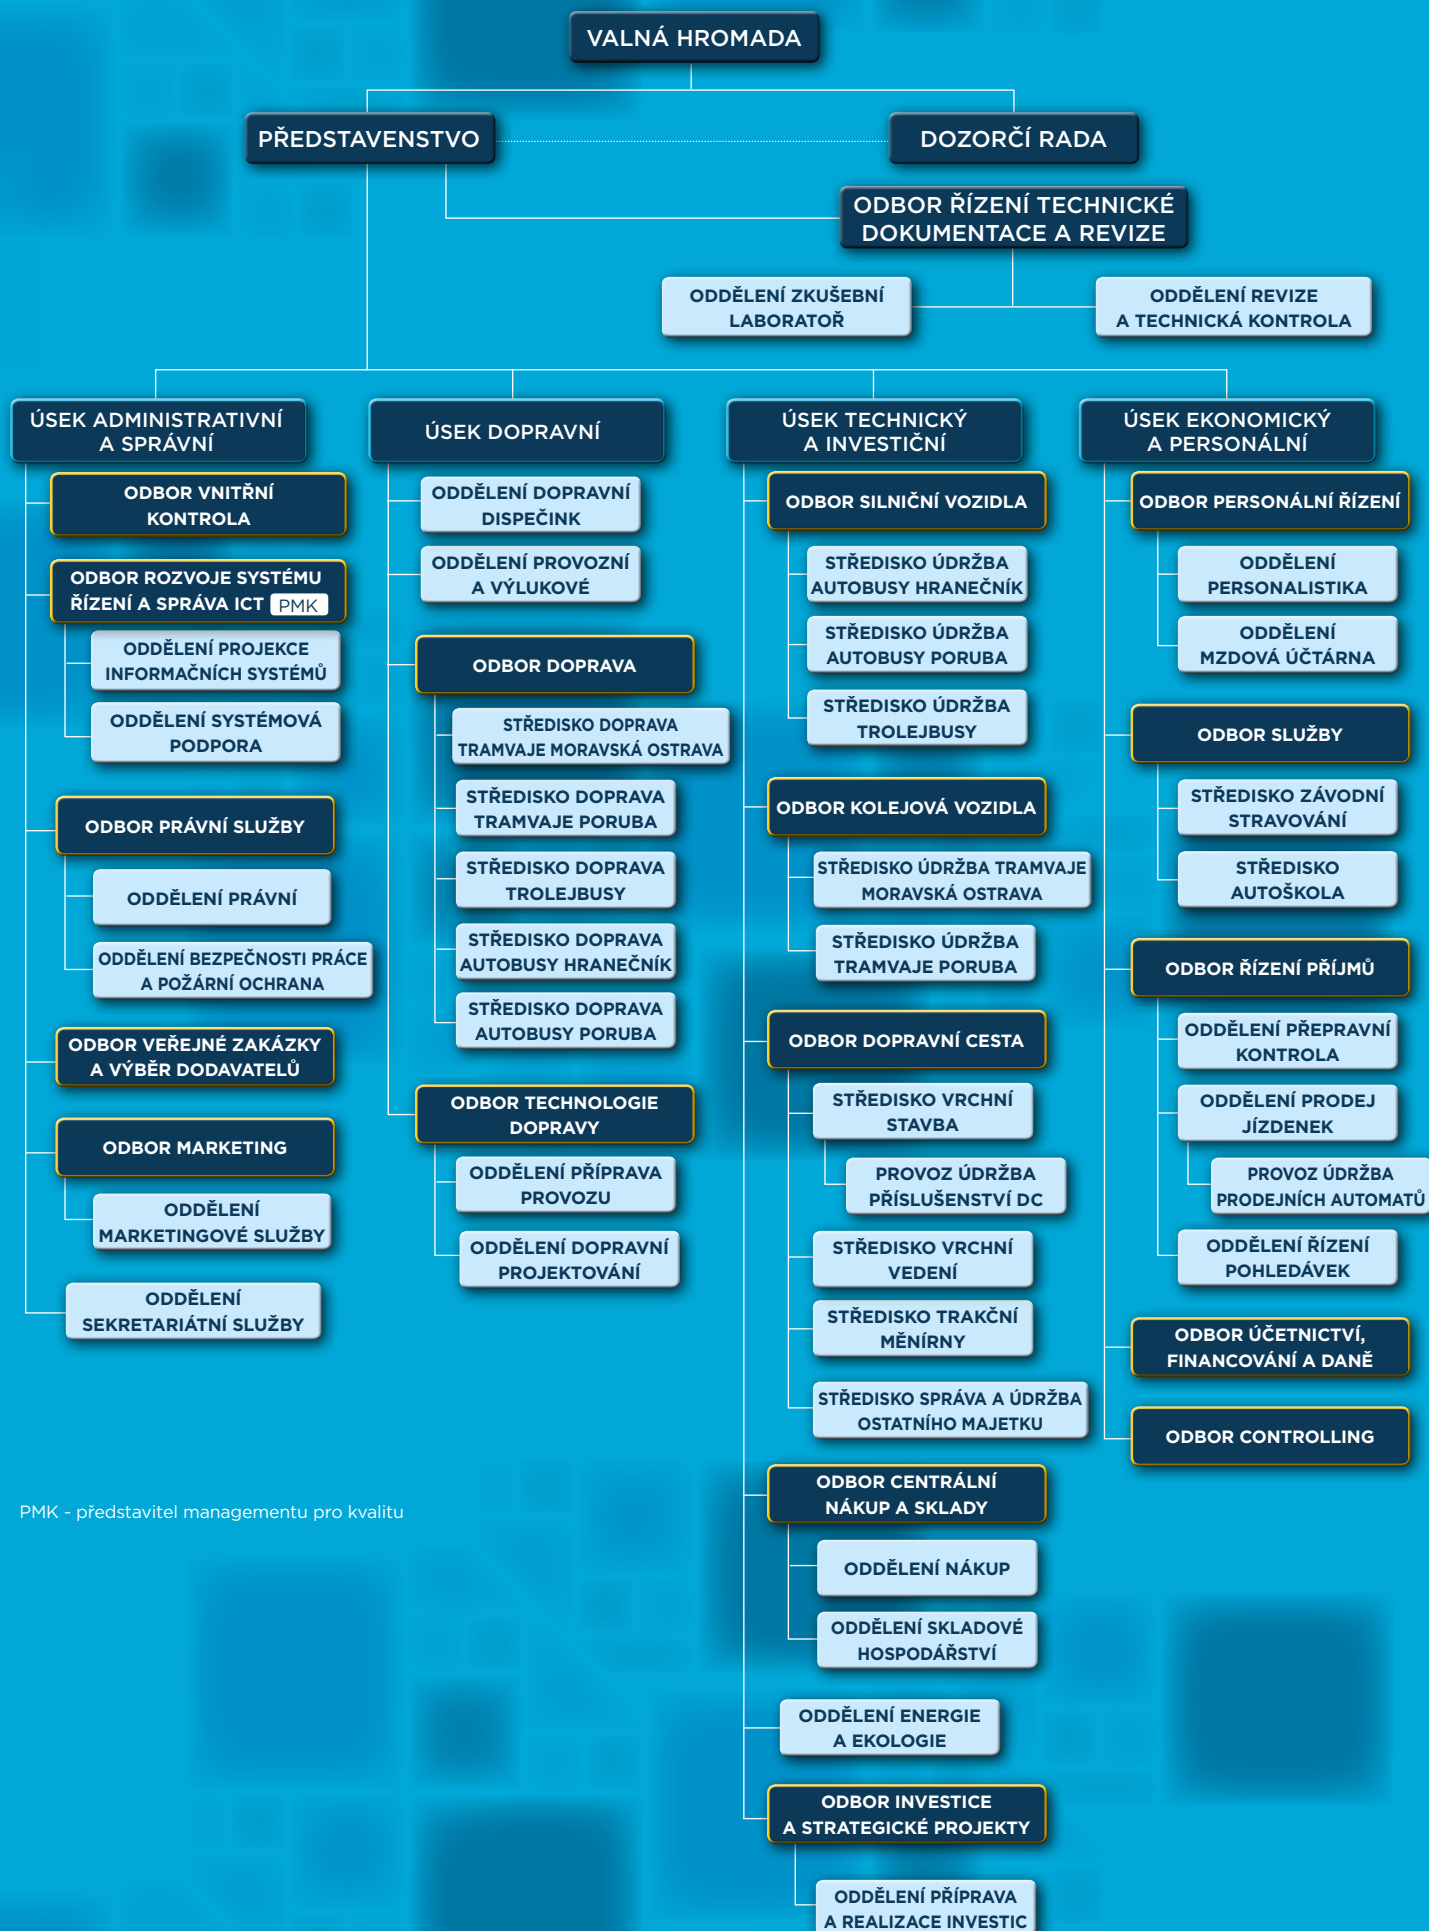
VALNÁ HROMADA

PŘEDSTAVENSTVO

DOZORČÍ RADA

ODBOR ŘÍZENÍ TECHNICKÉ DOKUMENTACE A REVIZE

ODDĚLENÍ ZKUŠEBNÍ LABORATOŘ

ODDĚLENÍ REVIZE A TECHNICKÁ KONTROLA

ÚSEK ADMINISTRATIVNÍ A SPRÁVNÍ

ODBOR VNITŘNÍ KONTROLA

ODBOR ROZVOJE SYSTÉMU ŘÍZENÍ A SPRÁVA ICT PMK

ODDĚLENÍ PROJEKCE INFORMAČNÍCH SYSTÉMŮ

ODDĚLENÍ SYSTÉMOVÁ PODPORA

ODBOR PRÁVNÍ SLUŽBY

ODDĚLENÍ PRÁVNÍ

ODDĚLENÍ BEZPEČNOSTI PRÁCE A POŽÁRNÍ OCHRANA

ODBOR VEŘEJNÉ ZAKÁZKY A VÝBĚR DODAVATELŮ

ODBOR MARKETING

ODDĚLENÍ MARKETINGOVÉ SLUŽBY

ODDĚLENÍ SEKRETARIÁTNÍ SLUŽBY

ÚSEK DOPRAVNÍ

ODDĚLENÍ DOPRAVNÍ DISPEČINK

ODDĚLENÍ PROVOZNÍ A VÝLUKOVÉ

ODBOR DOPRAVA

STŘEDISKO DOPRAVA TRAMVAJE MORAVSKÁ OSTRAVA

STŘEDISKO DOPRAVA TRAMVAJE PORUBA

STŘEDISKO DOPRAVA TROLEJBUSY

STŘEDISKO DOPRAVA AUTOBUSY HRANEČNÍK

STŘEDISKO DOPRAVA AUTOBUSY PORUBA

ODBOR TECHNOLOGIE DOPRAVY

ODDĚLENÍ PŘÍPRAVA PROVOZU

ODDĚLENÍ DOPRAVNÍ PROJEKTOVÁNÍ

ÚSEK TECHNICKÝ A INVESTIČNÍ

ODBOR SILNIČNÍ VOZIDLA

STŘEDISKO ÚDRŽBA AUTOBUSY HRANEČNÍK

STŘEDISKO ÚDRŽBA AUTOBUSY PORUBA

STŘEDISKO ÚDRŽBA TROLEJBUSY

ODBOR KOLEJOVÁ VOZIDLA

STŘEDISKO ÚDRŽBA TRAMVAJE MORAVSKÁ OSTRAVA

STŘEDISKO ÚDRŽBA TRAMVAJE PORUBA

ODBOR DOPRAVNÍ CESTA

STŘEDISKO VRCHNÍ STAVBA

PROVOZ ÚDRŽBA PŘÍSLUŠENSTVÍ DC

STŘEDISKO VRCHNÍ VEDENÍ

STŘEDISKO TRAKČNÍ MĚNÍRNY

STŘEDISKO SPRÁVA A ÚDRŽBA OSTATNÍHO MAJETKU

ODBOR CENTRÁLNÍ NÁKUP A SKLADY

ODDĚLENÍ NÁKUP

ODDĚLENÍ SKLADOVÉ HOSPODÁŘSTVÍ

ODDĚLENÍ ENERGIE A EKOLOGIE

ODBOR INVESTICE A STRATEGICKÉ PROJEKTY

ODDĚLENÍ PŘÍPRAVA A REALIZACE INVESTIC

ÚSEK EKONOMICKÝ A PERSONÁLNÍ

ODBOR PERSONÁLNÍ ŘÍZENÍ

ODDĚLENÍ PERSONALISTIKA

ODDĚLENÍ MZDOVÁ ÚČTÁRNA

ODBOR SLUŽBY

STŘEDISKO ZÁVODNÍ STRAVOVÁNÍ

STŘEDISKO AUTOŠKOLA

ODBOR ŘÍZENÍ PŘÍJMŮ

ODDĚLENÍ PŘEPRAVNÍ KONTROLA

ODDĚLENÍ PRODEJ JÍZDENEK

PROVOZ ÚDRŽBA PRODEJNÍCH AUTOMATŮ

ODDĚLENÍ ŘÍZENÍ POHLEDÁVEK

ODBOR ÚČETNICTVÍ, FINANCOVÁNÍ A DANĚ

ODBOR CONTROLLING

PMK - představitel managementu pro kvalitu